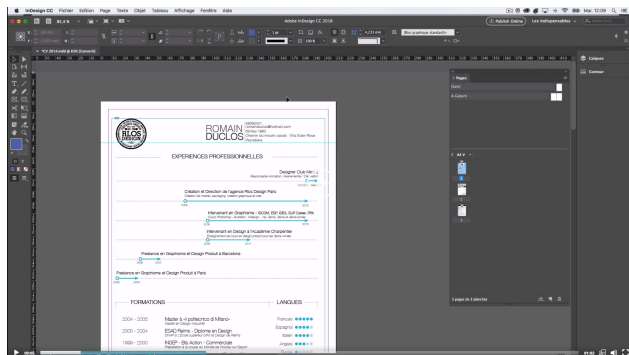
InDesign CC Fichier Edition Page Texte Objet Tableau Affichage Fenêtre Aide

Adobe InDesign CC 2018

Publish Online

Les indispensables

Mar. 12:09

85,4 %

*CV 2014.indd @ 85% [Convenir]

Cadre graphique standard

4,233 mm

100 %

Pages

[Aucun]

A-Gabarits

Calques

Contour

RLOS DESIGN

ROMAIN DUCLOS

EXPERIENCES PROFESSIONNELLES

Designer Club-Med

Création et Direction de l'agence Rlos Design Paris

Intervenant en Graphisme - ISCOM, ESP, IDRL, SUP Career, IPM

Intervenant en Design à l'Académie Charpentier

Freelance en Graphisme et Design Produit à Barcelone

Freelance en Graphisme et Design Produit à Paris

FORMATIONS

LANGUES

2004 - 2005 Master à Jl politecnico di Milano

2000 - 2004 ECAD Paris - Diplome en Design

1998 - 2000 INSEP - Bts Action - Commerciale

Français

Espagnol

Italien

Anglais

2 pages de 2 planches

01:52